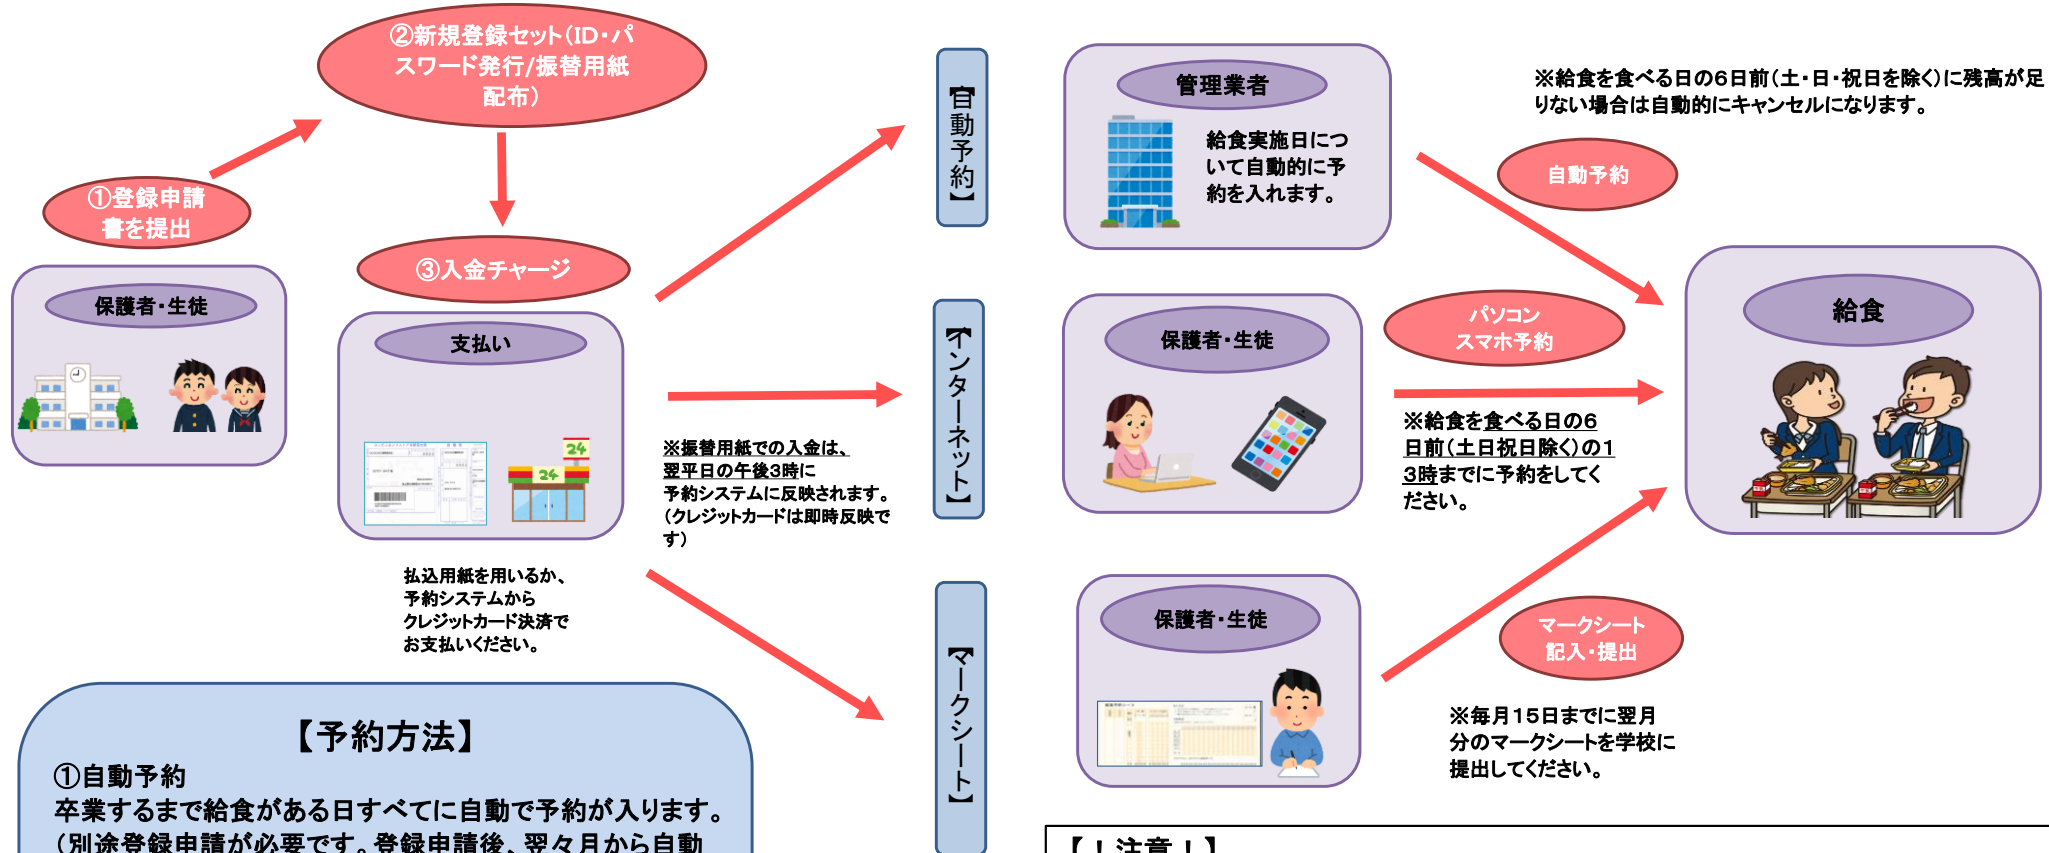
②新規登録セット(ID・パスワード発行/振替用紙配布)

①登録申請書を提出

保護者・生徒

③入金チャージ

支払い

24

24

払込用紙を用いるか、予約システムからクレジットカード決済でお支払いください。

※振替用紙での入金は、翌平日の午後3時に予約システムに反映されます。(クレジットカードは即時反映です)

【自動予約】

【インターネット】

【マークシート】

管理業者

給食実施日について自動的に予約を入れます。

※給食を食べる日の6日前(土・日・祝日を除く)に残高が足りない場合は自動的にキャンセルになります。

自動予約

保護者・生徒

パソコン スマホ予約

※給食を食べる日の6日前(土日祝日除く)の13時までに予約をしてください。

給食

保護者・生徒

マークシート記入・提出

※毎月15日までに翌月分のマークシートを学校に提出してください。

【予約方法】
①自動予約
卒業するまで給食がある日すべてに自動で予約が入ります。
(別途登録申請が必要です。登録申請後、翌々月から自動

【！注意！】